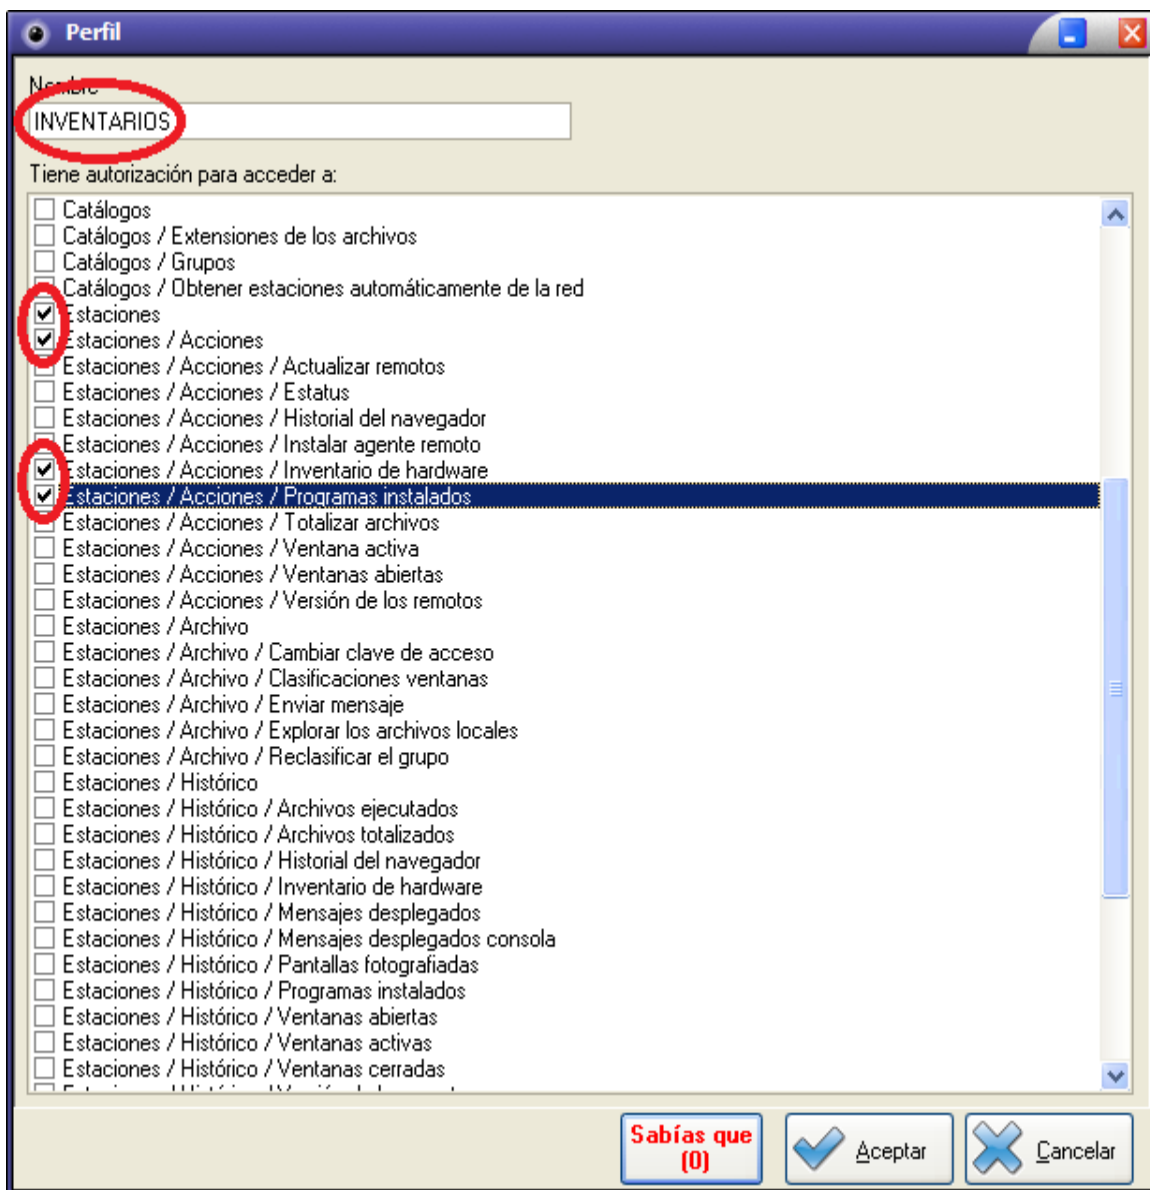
Perfil

Nombre

INVENTARIOS

Tiene autorización para acceder a:

Catálogos
Catálogos / Extensiones de los archivos
Catálogos / Grupos
Catálogos / Obtener estaciones automáticamente de la red
Estaciones
Estaciones / Acciones
Estaciones / Acciones / Actualizar remotos
Estaciones / Acciones / Estatus
Estaciones / Acciones / Historial del navegador
Estaciones / Acciones / Instalar agente remoto
Estaciones / Acciones / Inventario de hardware
Estaciones / Acciones / Programas instalados
Estaciones / Acciones / Totalizar archivos
Estaciones / Acciones / Ventana activa
Estaciones / Acciones / Ventanas abiertas
Estaciones / Acciones / Versión de los remotos
Estaciones / Archivo
Estaciones / Archivo / Cambiar clave de acceso
Estaciones / Archivo / Clasificaciones ventanas
Estaciones / Archivo / Enviar mensaje
Estaciones / Archivo / Explorar los archivos locales
Estaciones / Archivo / Reclasificar el grupo
Estaciones / Histórico
Estaciones / Histórico / Archivos ejecutados
Estaciones / Histórico / Archivos totalizados
Estaciones / Histórico / Historial del navegador
Estaciones / Histórico / Inventario de hardware
Estaciones / Histórico / Mensajes desplegados
Estaciones / Histórico / Mensajes desplegados consola
Estaciones / Histórico / Pantallas fotografiadas
Estaciones / Histórico / Programas instalados
Estaciones / Histórico / Ventanas abiertas
Estaciones / Histórico / Ventanas activas
Estaciones / Histórico / Ventanas cerradas
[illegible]

Sabías que (0)

Aceptar

Cancelar